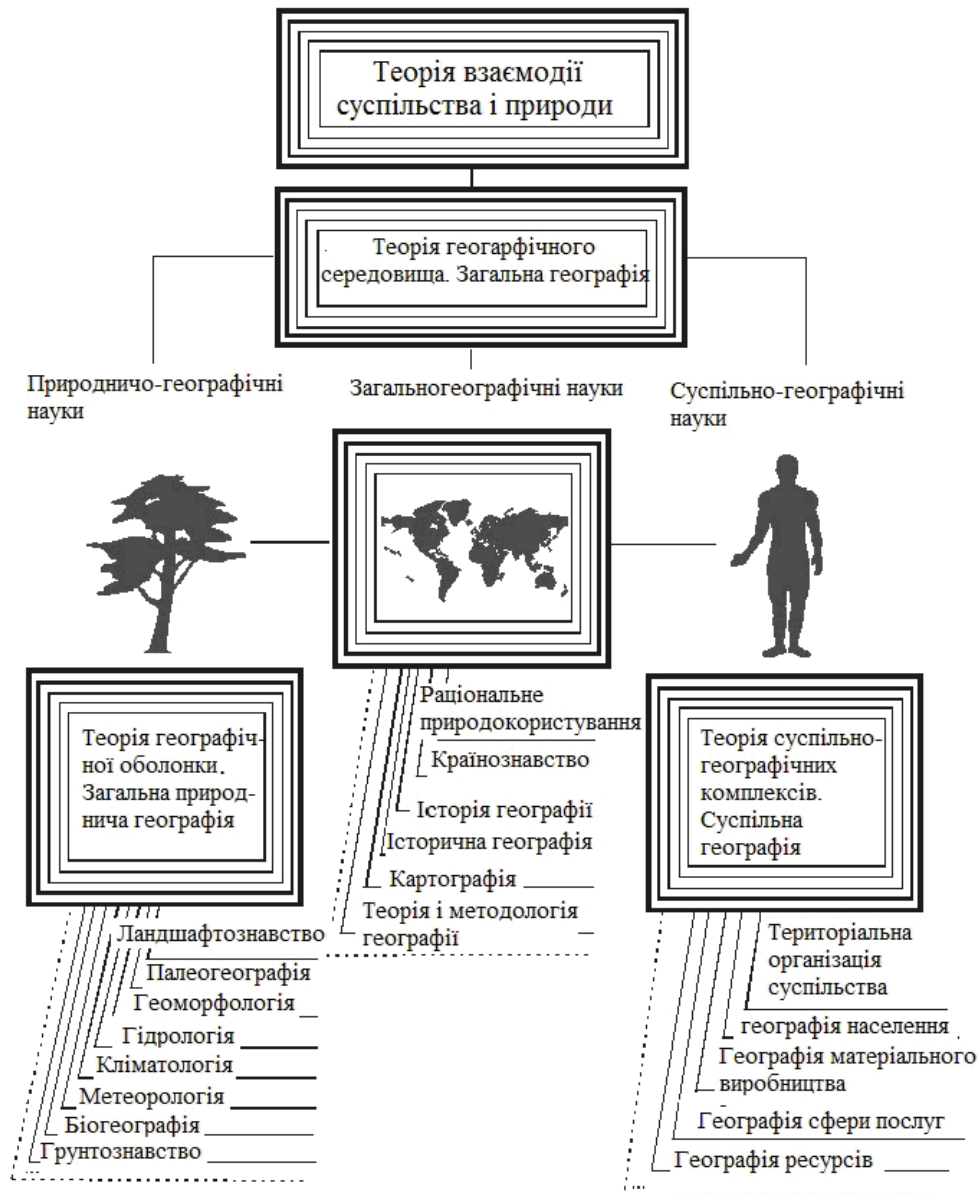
Теорія взаємодії суспільства і природи

Теорія геогарфічного середовища. Загальна географія

Природничо-географічні науки

Загальногеографічні науки

Суспільно-географічні науки

Теорія географічної оболонки. Загальна природнича географія

Ландшафтознавство
Палеогеографія
Геоморфологія
Гідрологія
Кліматологія
Метеорологія
Біогеографія
Грунтознавство

Раціональне природокористування
Країнознавство
Історія географії
Історична географія
Картографія
Теорія і методологія географії

Теорія суспільно-географічних комплексів. Суспільна географія

Територіальна організація суспільства
географія населення
Географія матеріального виробництва
Географія сфери послуг
Географія ресурсів